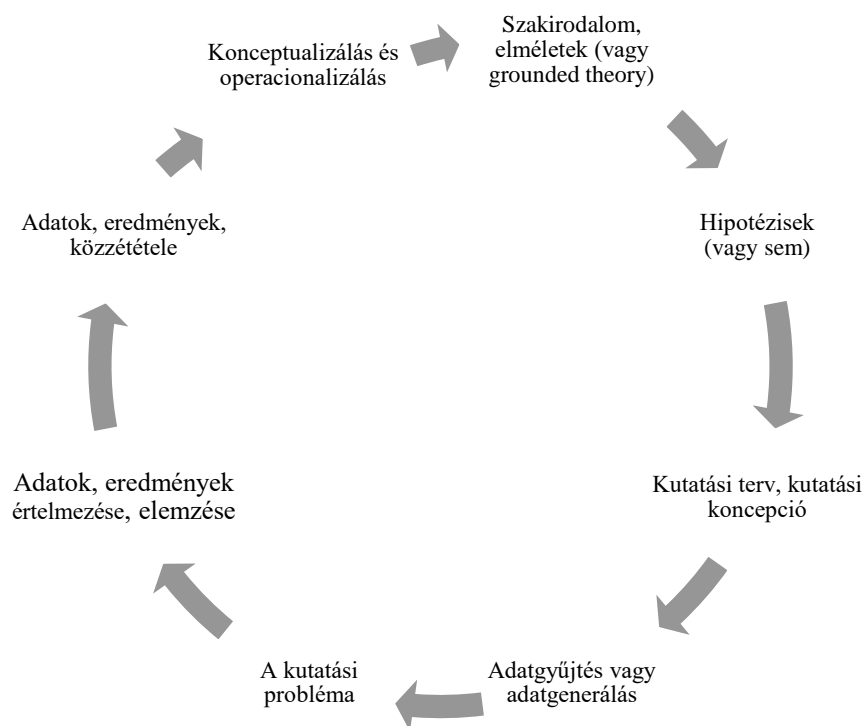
Konceptualizálás és operacionalizálás

Szakirodalom, elméletek (vagy grounded theory)

Hipotézisek (vagy sem)

Kutatási terv, kutatási koncepció

Adatgyűjtés vagy adatgenerálás

A kutatási probléma

Adatok, eredmények értelmezése, elemzése

Adatok, eredmények, közzététele